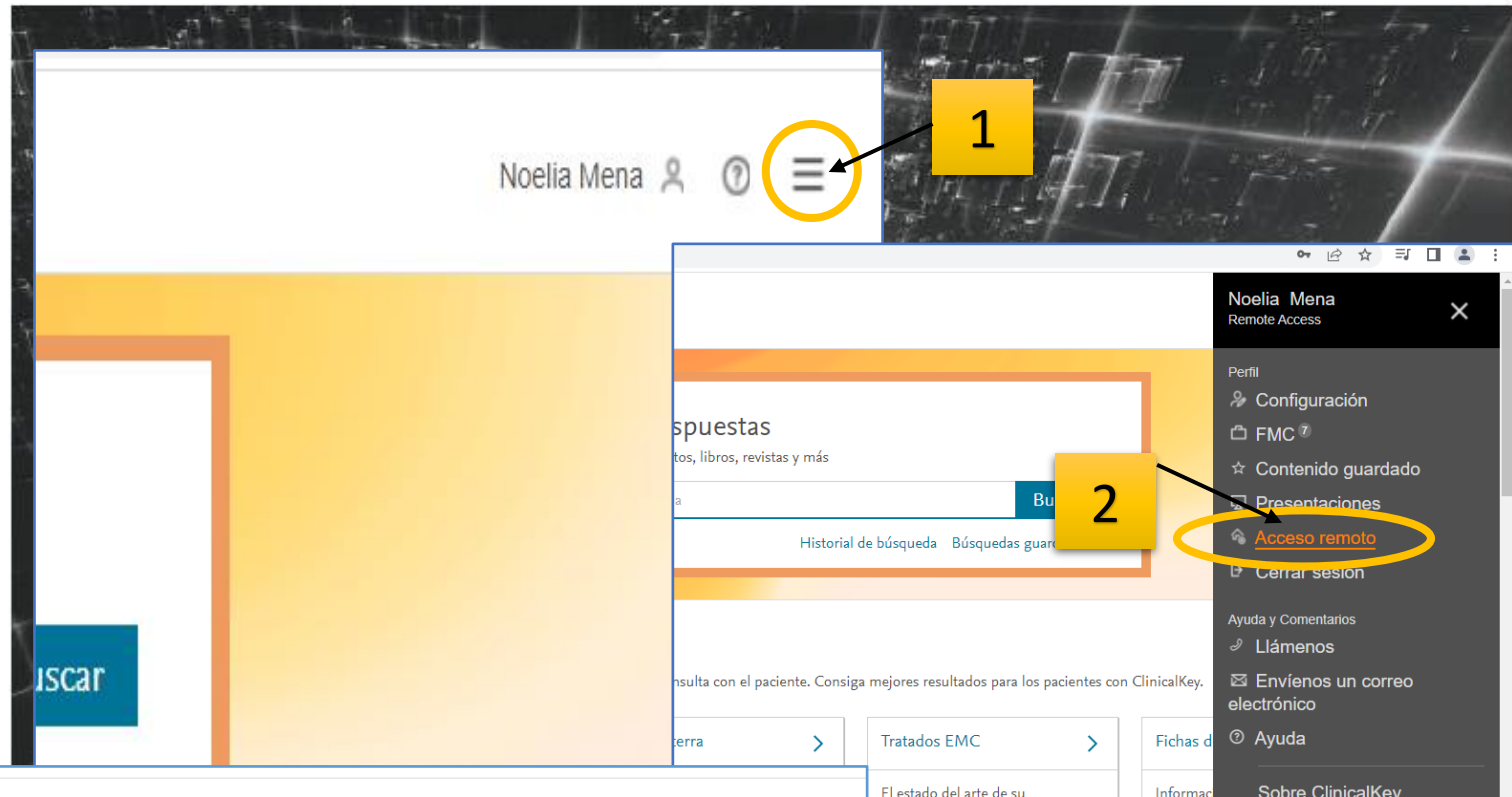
Noelia Mena

1

uscar

spuestas
tos, libros, revistas y más

a

Bu

Historial de búsqueda Búsquedas guar

2

nsulta con el paciente. Consiga mejores resultados para los pacientes con ClinicalKey.

terra

Tratados EMC

El estado del arte de su

Fichas d

Informac

Noelia Mena
Remote Access

Perfil
Configuración
FMC 7
Contenido guardado
Presentaciones
Acceso remoto
Cerrar sesión

Ayuda y Comentarios
Llámenos
Envíenos un correo electrónico
Ayuda

Sobre ClinicalKey